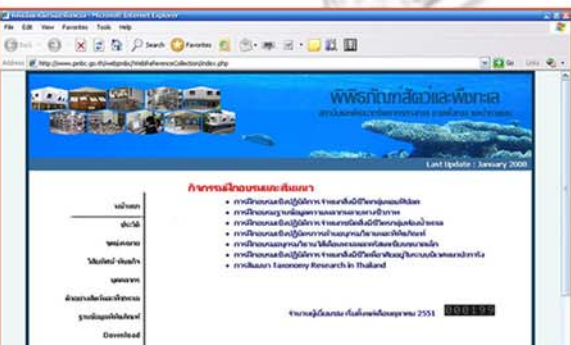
File Edit View Favorites Tools Help

Search Favorites

Address http://www.pmbc.go.th/webpmbc/WebReferenceCollection/index.php

Go Links

พิพิธภัณฑ์สัตว์และพืชทะเล

Last Update : January 2008

หน้าแรก

ประวัติ

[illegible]

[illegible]

บุคลากร

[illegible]

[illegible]

Download

กิจกรรมฝึกอบรมและสัมมนา

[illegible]

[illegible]

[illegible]

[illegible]

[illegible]

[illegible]

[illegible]

การสัมมนา Taxonomy Research in Thailand

จำนวนผู้เยี่ยมชม ตั้งแต่ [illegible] 2551 000199